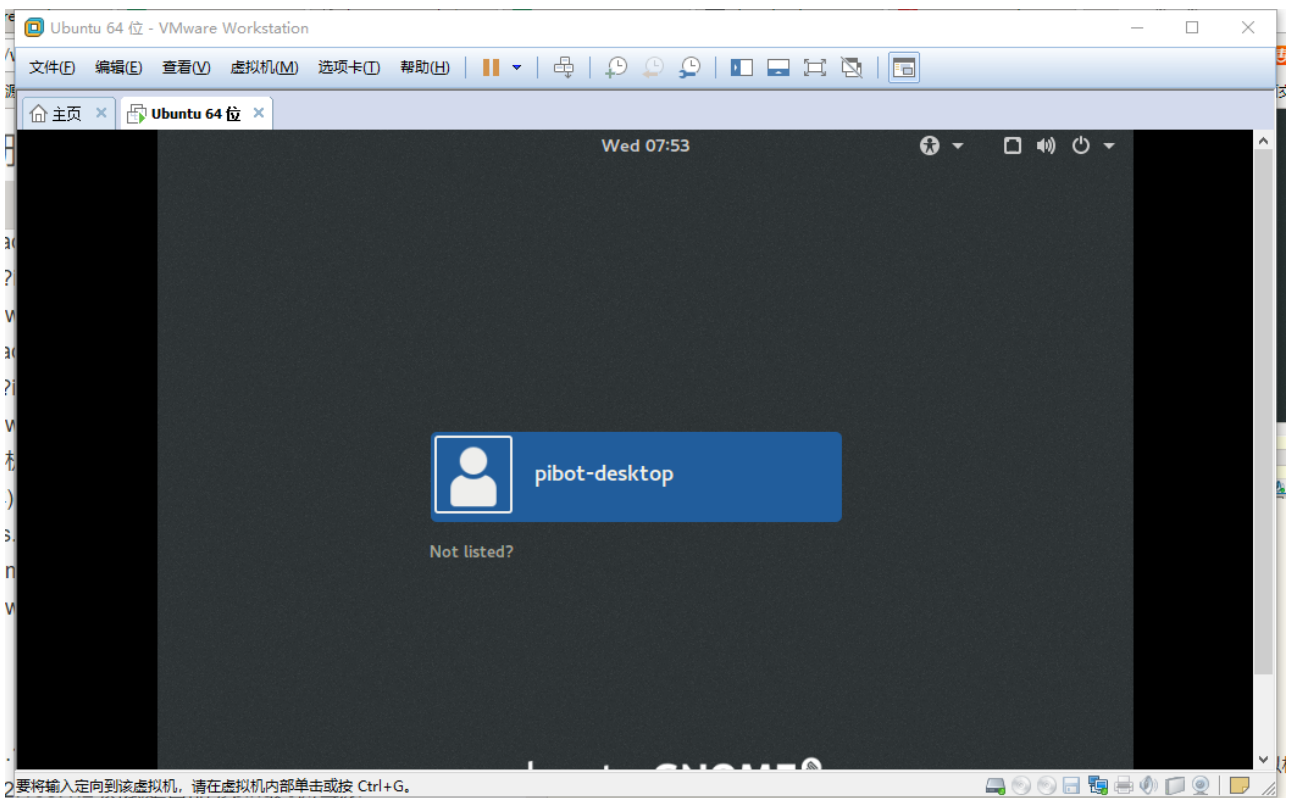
Ubuntu 64 位 - VMware Workstation

文件(F) 编辑(E) 查看(V) 虚拟机(M) 选项卡(T) 帮助(H)

主页 ×
Ubuntu 64 位 ×

Wed 07:53

pibot-desktop

Not listed?

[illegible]

要将输入定向到该虚拟机，请在虚拟机内部单击或按 Ctrl+G。